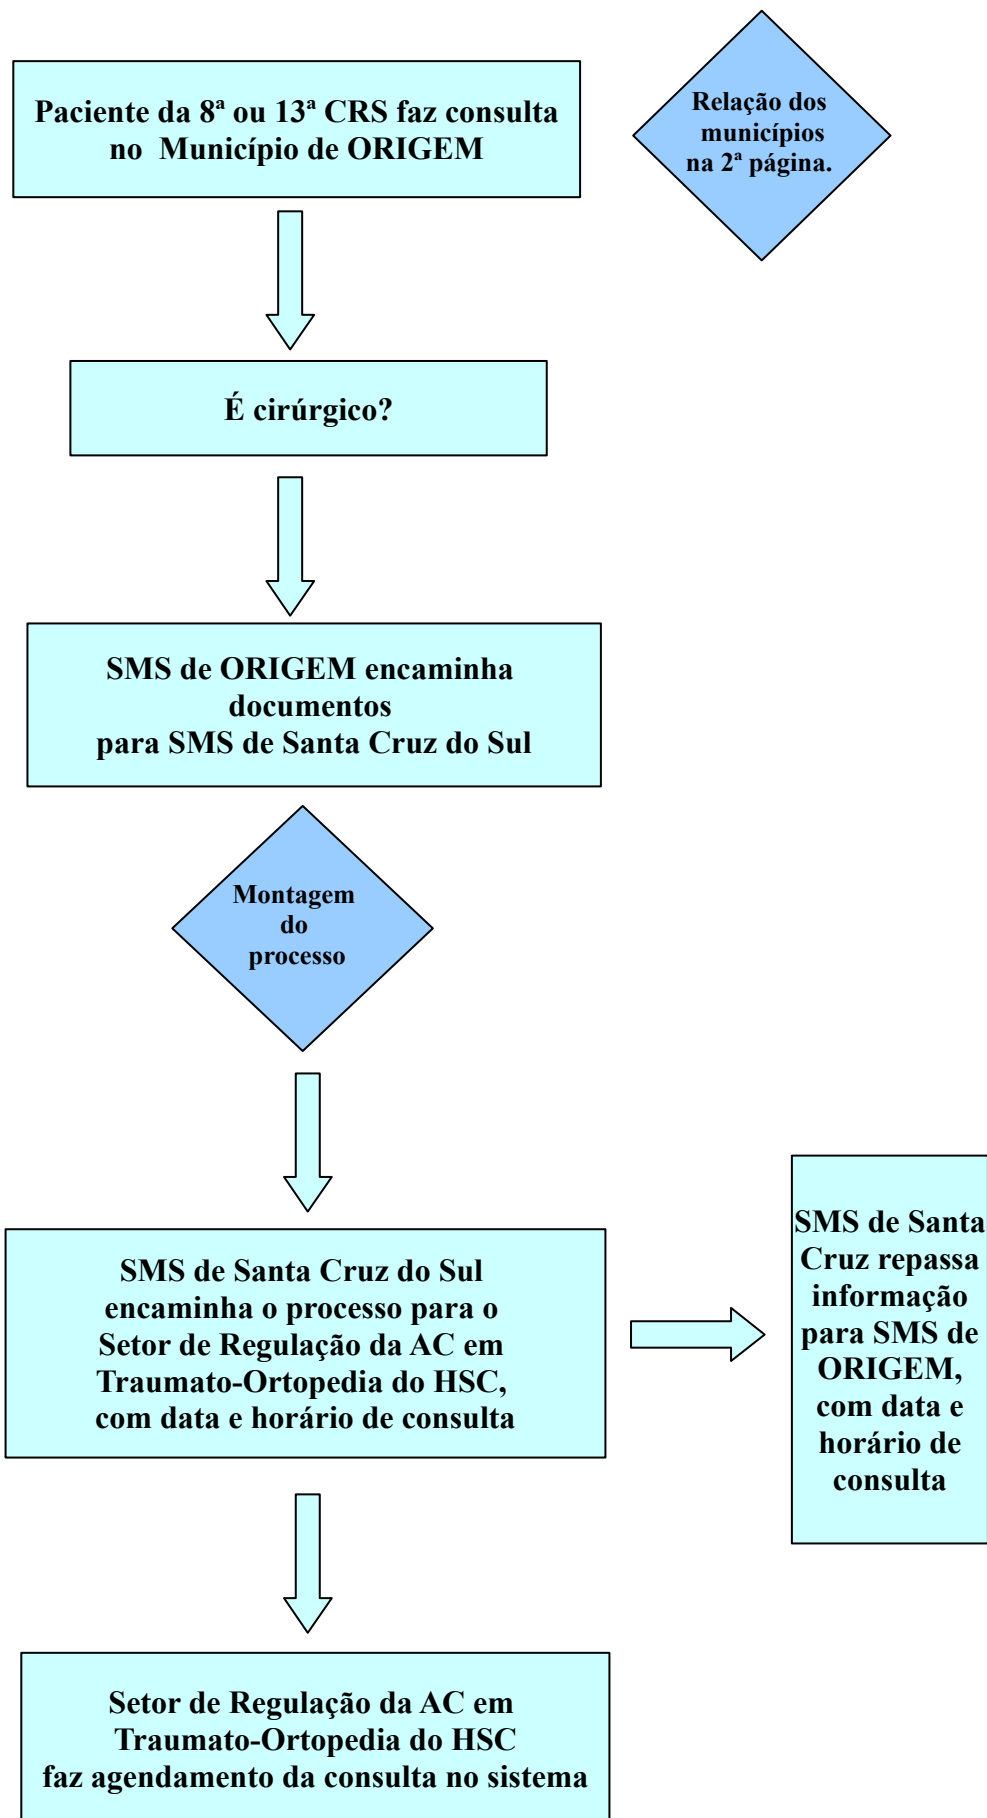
Paciente da 8ª ou 13ª CRS faz consulta no Município de ORIGEM

Relação dos municípios na 2ª página.

É cirúrgico?

SMS de ORIGEM encaminha documentos para SMS de Santa Cruz do Sul

Montagem do processo

SMS de Santa Cruz do Sul encaminha o processo para o Setor de Regulação da AC em Traumato-Ortopedia do HSC, com data e horário de consulta

SMS de Santa Cruz repassa informação para SMS de ORIGEM, com data e horário de consulta

Setor de Regulação da AC em Traumato-Ortopedia do HSC faz agendamento da consulta no sistema